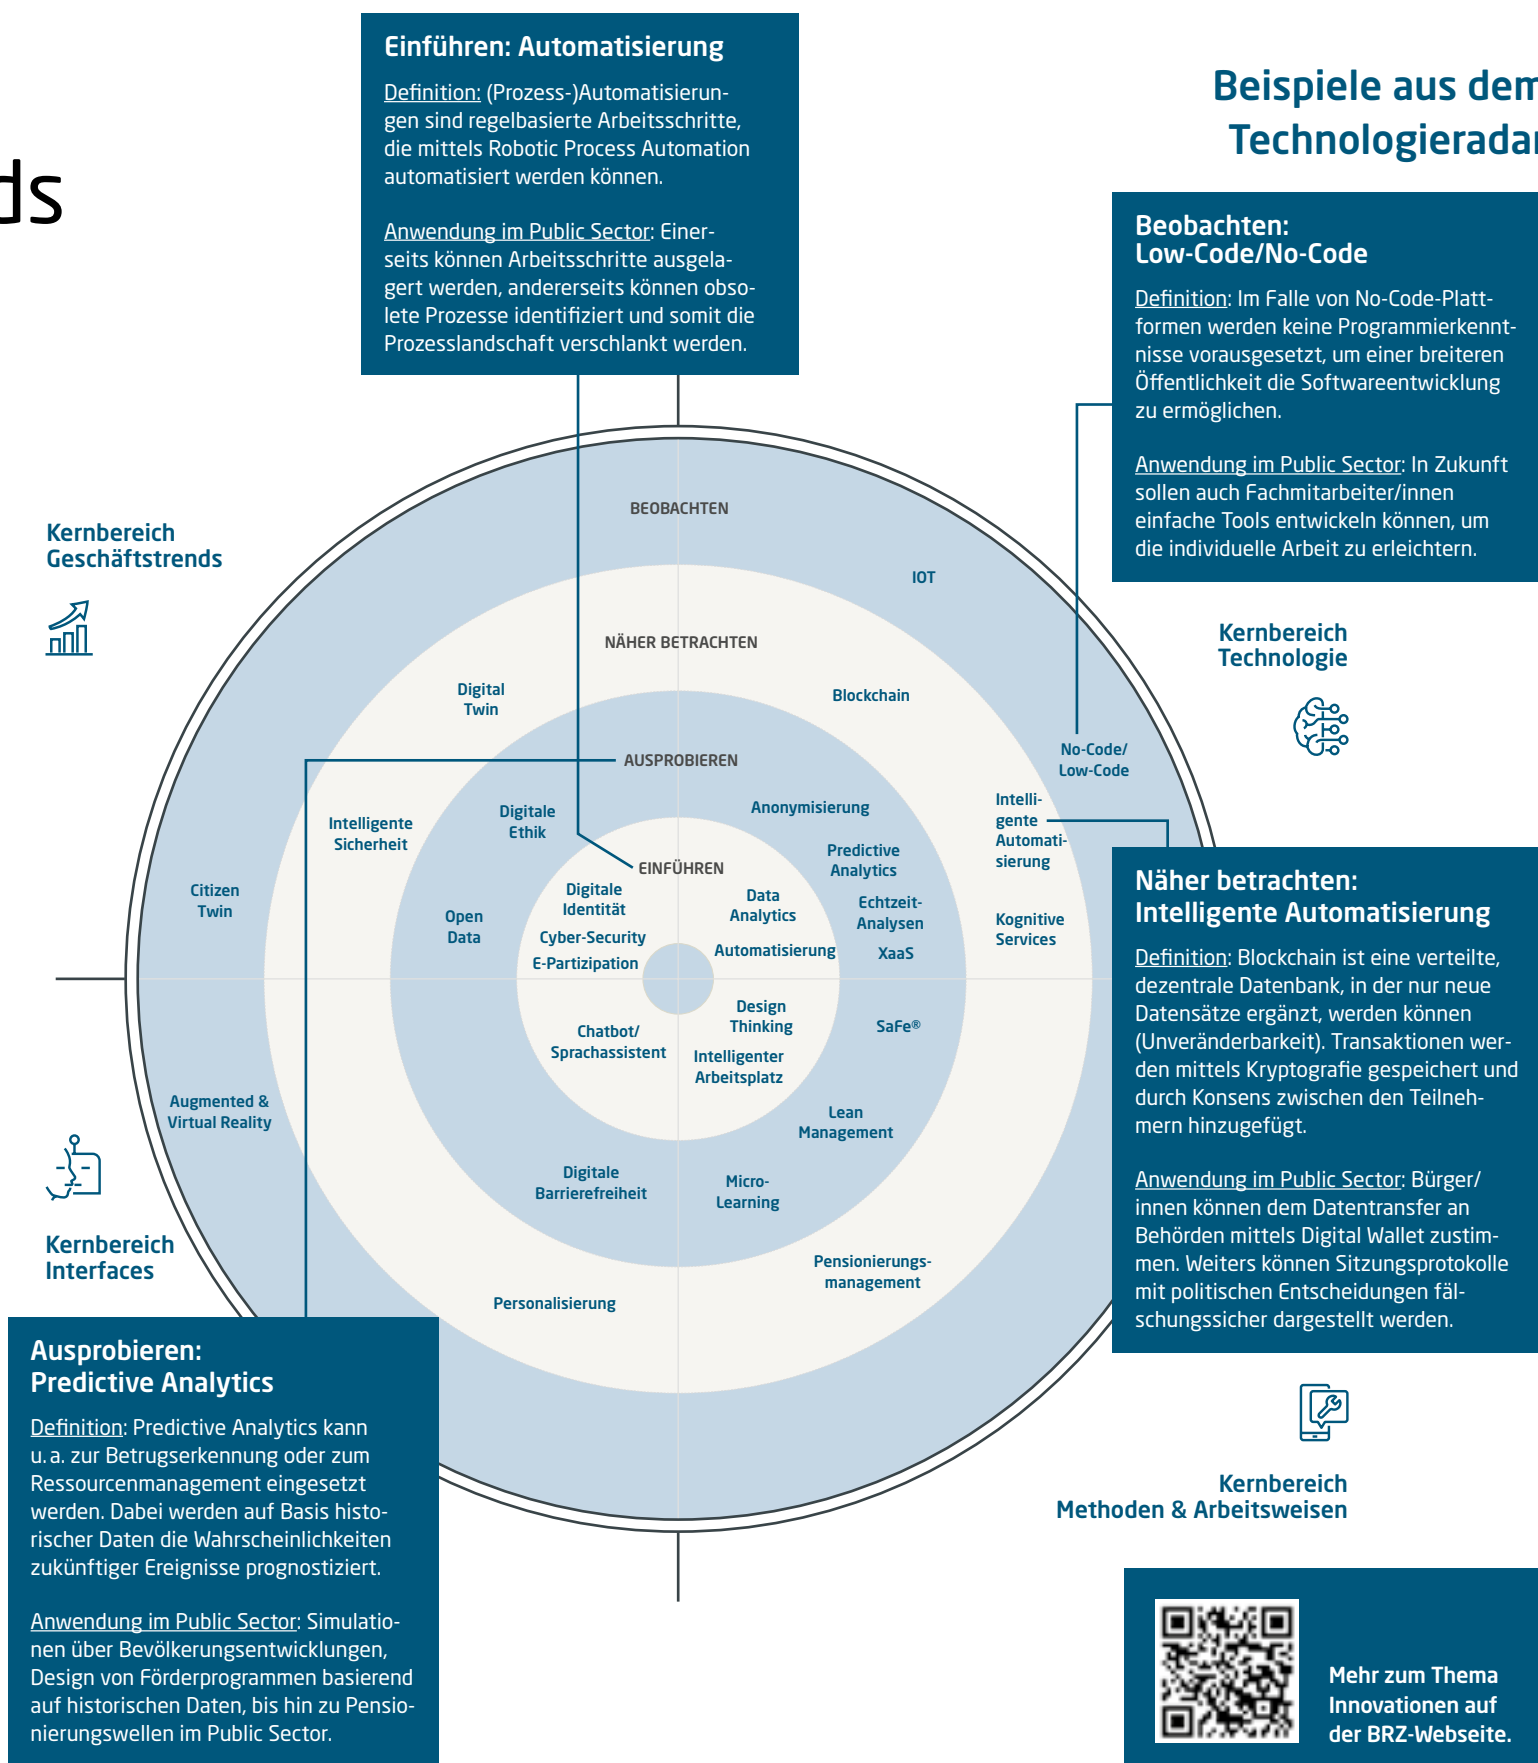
ds

Einführen: Automatisierung

Definition: (Prozess-)Automatisierungen sind regelbasierte Arbeitsschritte, die mittels Robotic Process Automation automatisiert werden können.

Anwendung im Public Sector: Einerseits können Arbeitsschritte ausgelagert werden, andererseits können obsolete Prozesse identifiziert und somit die Prozesslandschaft verschlankt werden.

Beispiele aus dem Technologieradar

Beobachten: Low-Code/No-Code

Definition: Im Falle von No-Code-Plattformen werden keine Programmierkenntnisse vorausgesetzt, um einer breiteren Öffentlichkeit die Softwareentwicklung zu ermöglichen.

Anwendung im Public Sector: In Zukunft sollen auch Fachmitarbeiter/innen einfache Tools entwickeln können, um die individuelle Arbeit zu erleichtern.

Kernbereich Geschäftstrends

Kernbereich Technologie

BEOBACHTEN

IOT

NÄHER BETRACHTEN

Digital Twin

Blockchain

AUSPROBIEREN

No-Code/ Low-Code

Intelligente Sicherheit

Digitale Ethik

Anonymisierung

Intelligente Automatisierung

Predictive Analytics

EINFÜHREN

Citizen Twin

Digitale Identität

Data Analytics

Echtzeit-Analysen

Open Data

Cyber-Security

Kognitive Services

E-Partizipation

Automatisierung

XaaS

Design Thinking

SaFe®

Chatbot/ Sprachassistent

Intelligenter Arbeitsplatz

Augmented & Virtual Reality

Lean Management

Digitale Barrierefreiheit

Micro-Learning

Kernbereich Interfaces

Pensionierungs-management

Personalisierung

Näher betrachten: Intelligente Automatisierung

Definition: Blockchain ist eine verteilte, dezentrale Datenbank, in der nur neue Datensätze ergänzt, werden können (Unveränderbarkeit). Transaktionen werden mittels Kryptografie gespeichert und durch Konsens zwischen den Teilnehmern hinzugefügt.

Anwendung im Public Sector: Bürger/innen können dem Datentransfer an Behörden mittels Digital Wallet zustimmen. Weiters können Sitzungsprotokolle mit politischen Entscheidungen fälschungssicher dargestellt werden.

Ausprobieren: Predictive Analytics

Definition: Predictive Analytics kann u. a. zur Betrugserkennung oder zum Ressourcenmanagement eingesetzt werden. Dabei werden auf Basis historischer Daten die Wahrscheinlichkeiten zukünftiger Ereignisse prognostiziert.

Anwendung im Public Sector: Simulationen über Bevölkerungsentwicklungen, Design von Förderprogrammen basierend auf historischen Daten, bis hin zu Pensionierungswellen im Public Sector.

Kernbereich Methoden & Arbeitsweisen

Mehr zum Thema Innovationen auf der BRZ-Webseite.